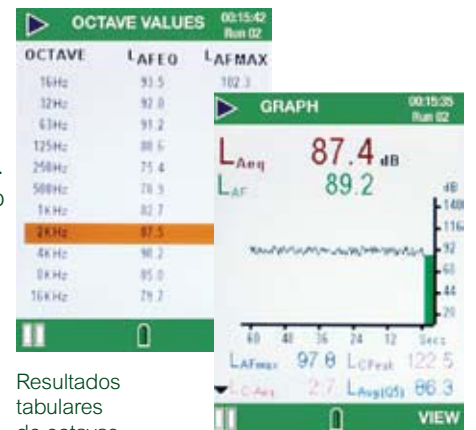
OCTAVE VALUES 00:15:42 Run 02

| OCTAVE | $L_{AFEQ}$ | $L_{AFMAX}$ |
|---|---|---|
| 16Hz | 93.5 | 102.3 |
| 32Hz | 92.0 | |
| 63Hz | 91.2 | |
| 125Hz | 88.6 | |
| 250Hz | 75.4 | |
| 500Hz | 78.9 | |
| 1KHz | 82.7 | |
| 2KHz | 87.5 | |
| 4KHz | 90.2 | |
| 8KHz | 85.0 | |
| 16KHz | 79.2 | |

GRAPH 00:15:35 Run 02

$L_{Aeq}$ 87.4 dB
$L_{AF}$ 89.2

dB
140
116
92
68
44
20

60 48 36 24 12 Secs

$L_{AFmax}$ 97.8 $L_{CPeak}$ 122.5
$L_{C-Aeq}$ 2.7 $L_{Aeq(05)}$ 86.3

VIEW

Resultados tabulares de octavas